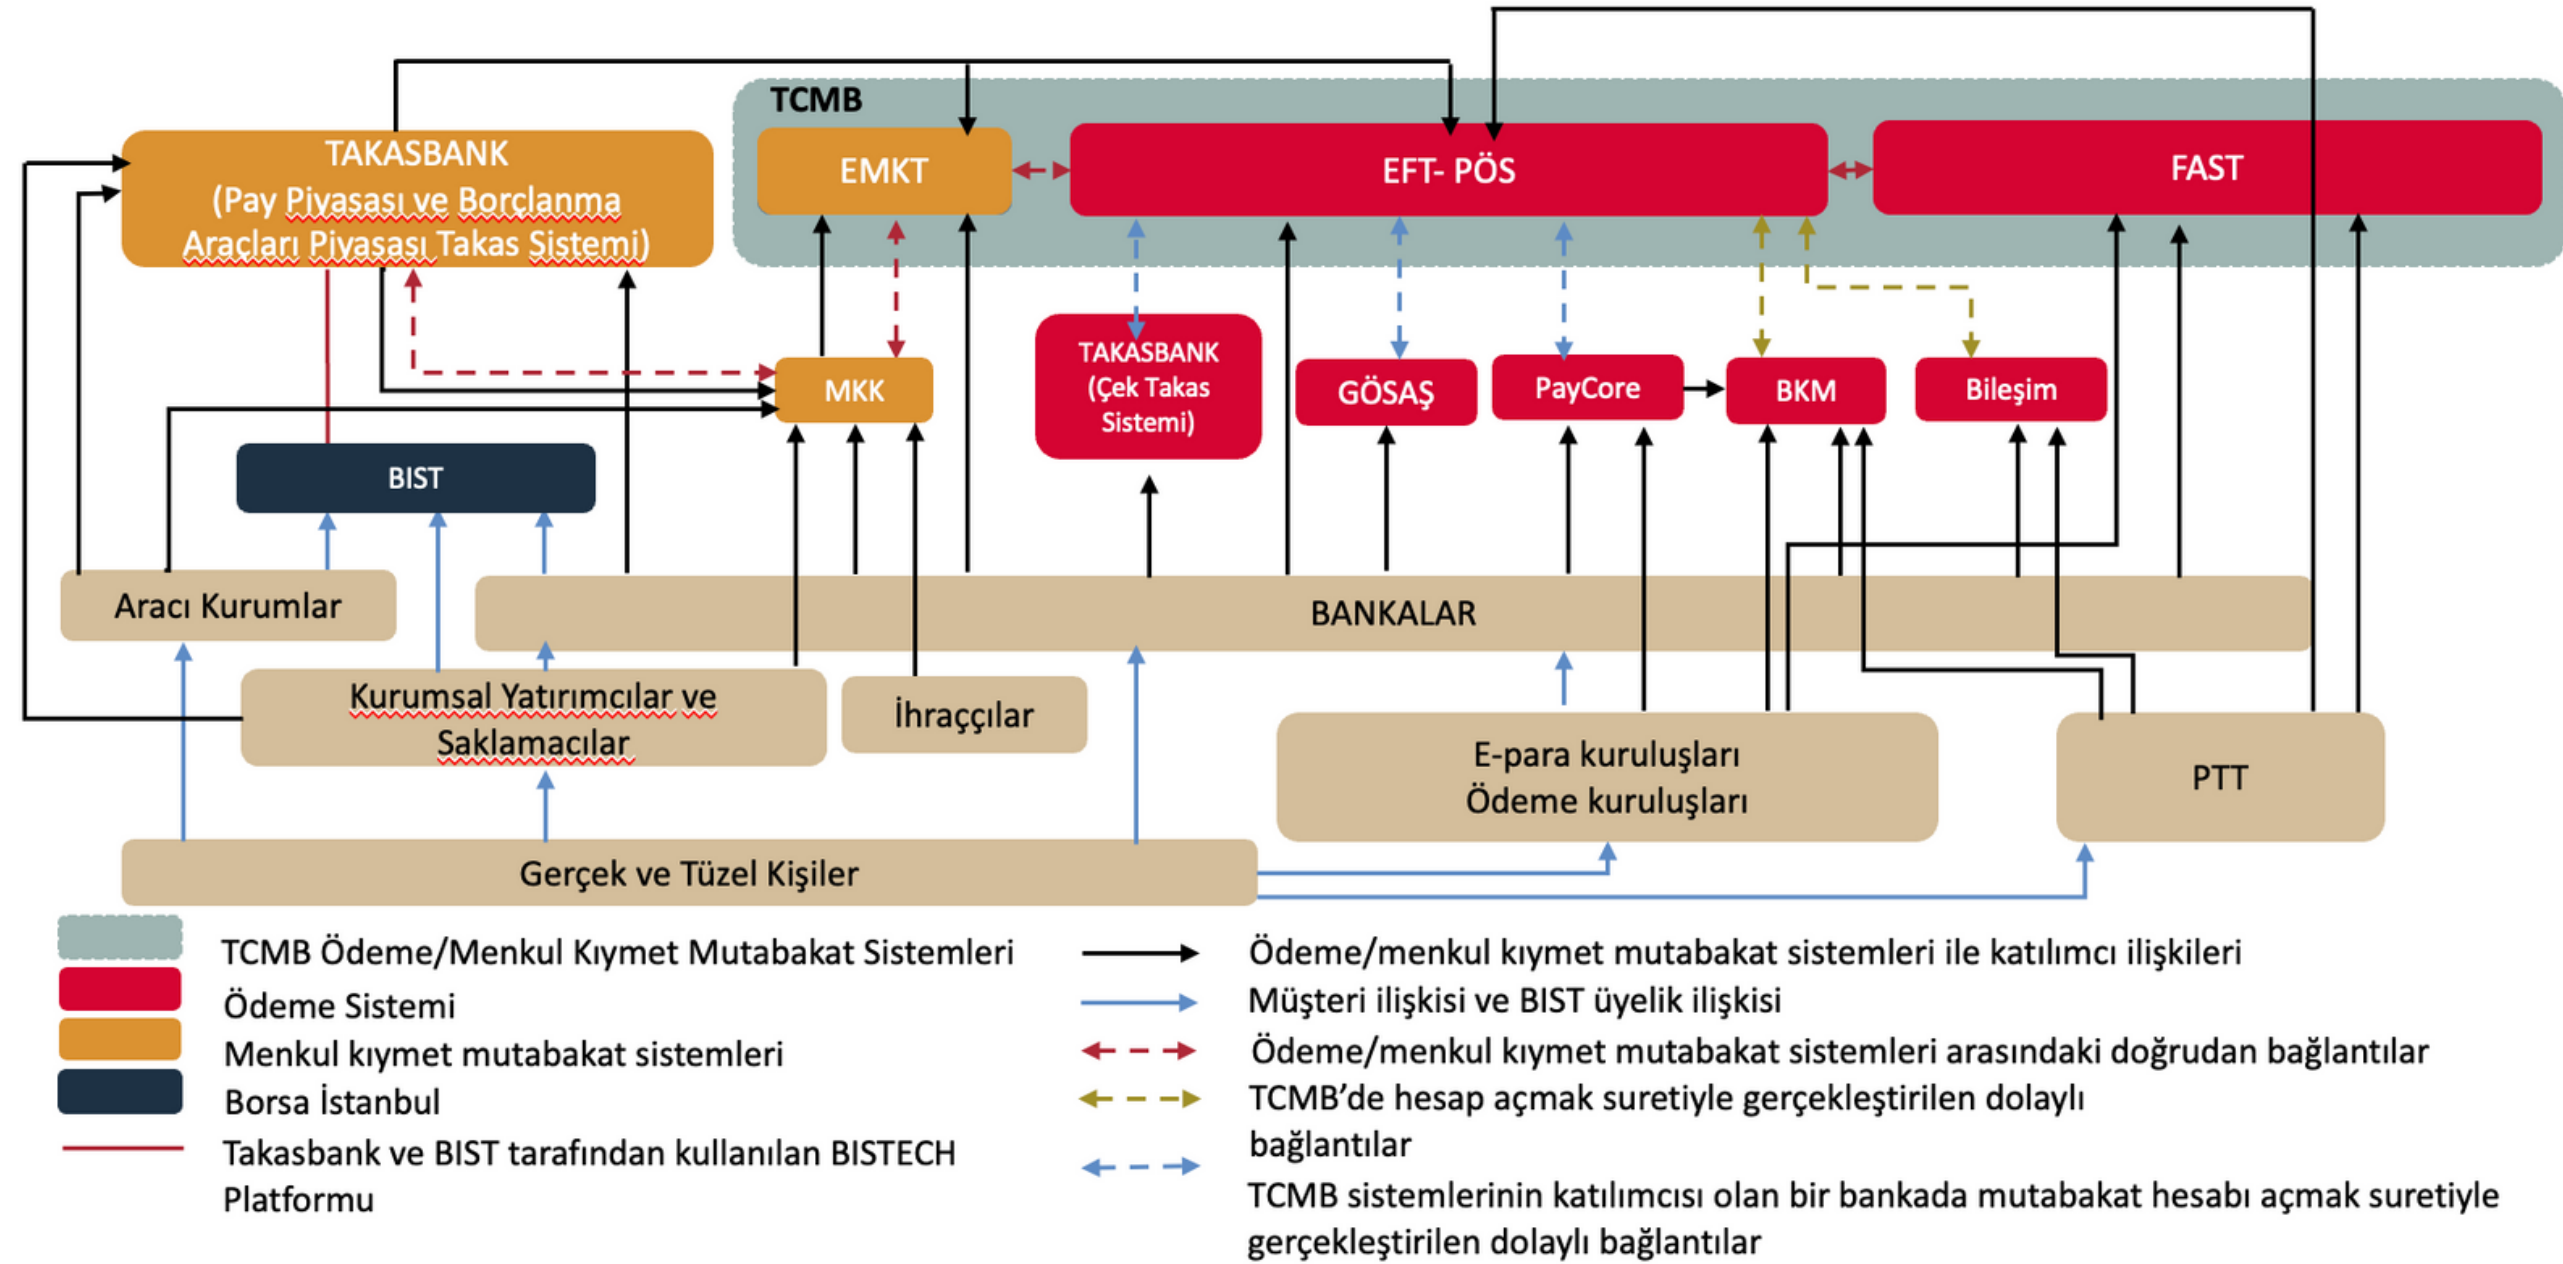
TCMB

TAKASBANK
(Pay Piyasası ve Borçlanma Araçları Piyasası Takas Sistemi)

EMKT

EFT- PÖS

FAST

MKK

TAKASBANK
(Çek Takas Sistemi)

GÖSAŞ

PayCore

BKM

Bileşim

BIST

Aracı Kurumlar

BANKALAR

Kurumsal Yatırımcılar ve Saklamacılar

İhraççılar

E-para kuruluşları
Ödeme kuruluşları

PTT

Gerçek ve Tüzel Kişiler

TCMB Ödeme/Menkul Kıymet Mutabakat Sistemleri
Ödeme Sistemi
Menkul kıymet mutabakat sistemleri
Borsa İstanbul
Takasbank ve BIST tarafından kullanılan BISTECH Platformu

Ödeme/menkul kıymet mutabakat sistemleri ile katılımcı ilişkileri
Müşteri ilişkisi ve BIST üyelik ilişkisi
Ödeme/menkul kıymet mutabakat sistemleri arasındaki doğrudan bağlantılar
TCMB'de hesap açmak suretiyle gerçekleştirilen dolaylı bağlantılar
TCMB sistemlerinin katılımcısı olan bir bankada mutabakat hesabı açmak suretiyle gerçekleştirilen dolaylı bağlantılar